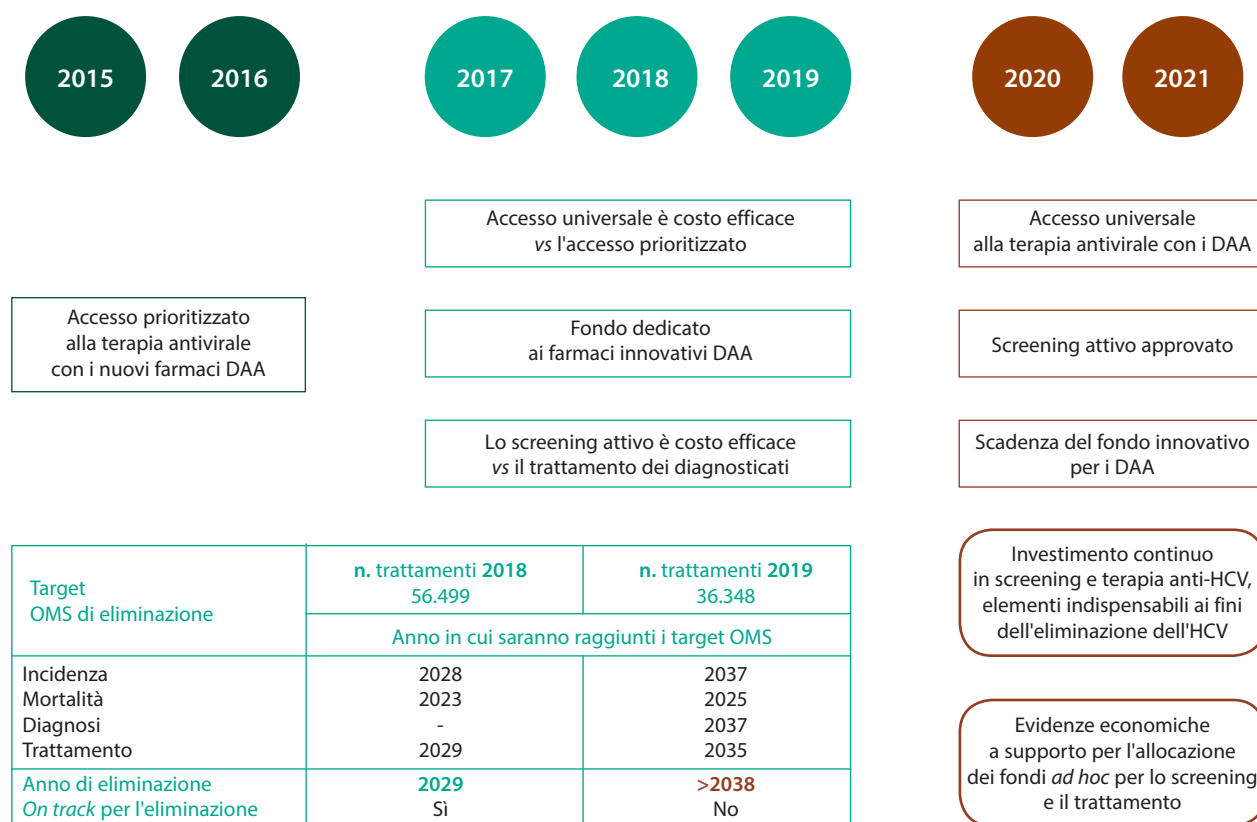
2015 2016 2017 2018 2019 2020 2021

Accesso prioritizzato alla terapia antivirale con i nuovi farmaci DAA

Accesso universale è costo efficace *vs* l'accesso prioritizzato

Fondo dedicato ai farmaci innovativi DAA

Lo screening attivo è costo efficace *vs* il trattamento dei diagnosticati

Accesso universale alla terapia antivirale con i DAA

Screening attivo approvato

Scadenza del fondo innovativo per i DAA

Investimento continuo in screening e terapia anti-HCV, elementi indispensabili ai fini dell'eliminazione dell'HCV

Evidenze economiche a supporto per l'allocazione dei fondi *ad hoc* per lo screening e il trattamento

| Target OMS di eliminazione | n. trattamenti 2018 56.499 | n. trattamenti 2019 36.348 |
|---|---|---|
| | Anno in cui saranno raggiunti i target OMS | |
| Incidenza | 2028 | 2037 |
| Mortalità | 2023 | 2025 |
| Diagnosi | - | 2037 |
| Trattamento | 2029 | 2035 |
| Anno di eliminazione | 2029 | >2038 |
| *On track* per l'eliminazione | Sì | No |